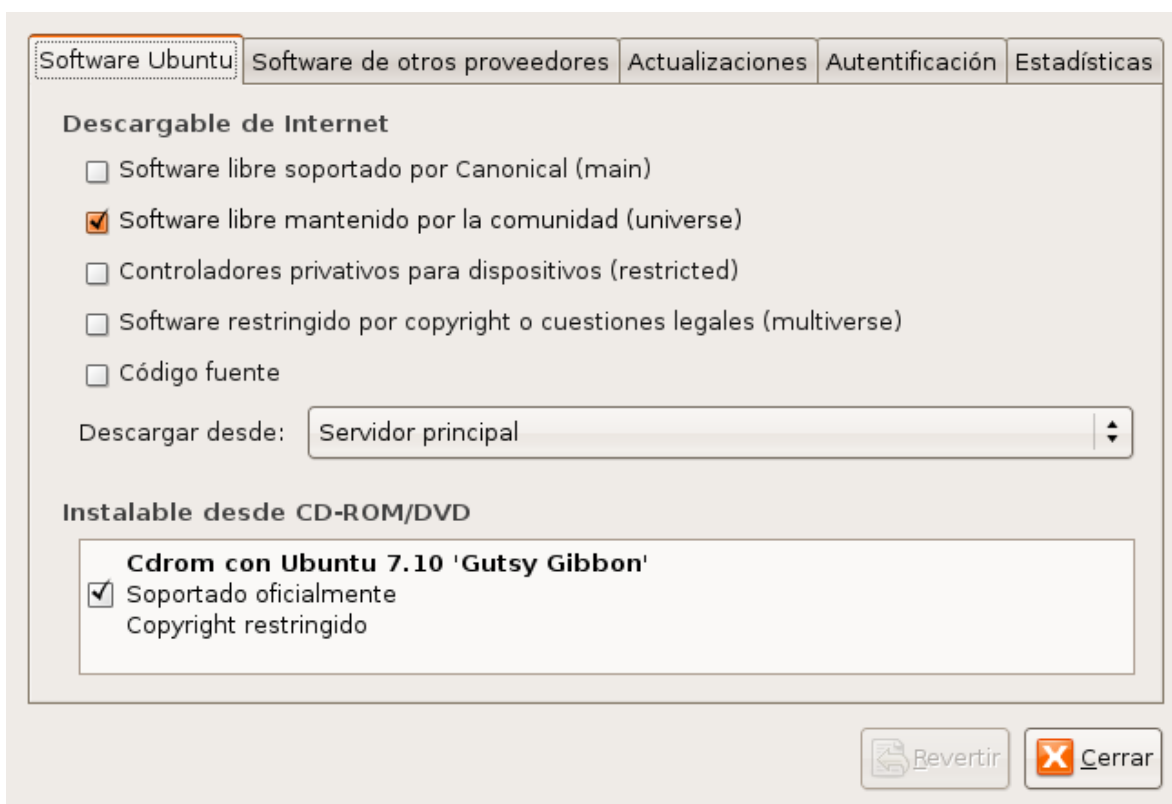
Software Ubuntu | Software de otros proveedores | Actualizaciones | Autentificación | Estadísticas

Descargable de Internet

Software libre soportado por Canonical (main)

Software libre mantenido por la comunidad (universe)

Controladores privativos para dispositivos (restricted)

Software restringido por copyright o cuestiones legales (multiverse)

Código fuente

Descargar desde: Servidor principal

Instalable desde CD-ROM/DVD

Cdrom con Ubuntu 7.10 'Gutsy Gibbon'
Soportado oficialmente
Copyright restringido

Revertir Cerrar